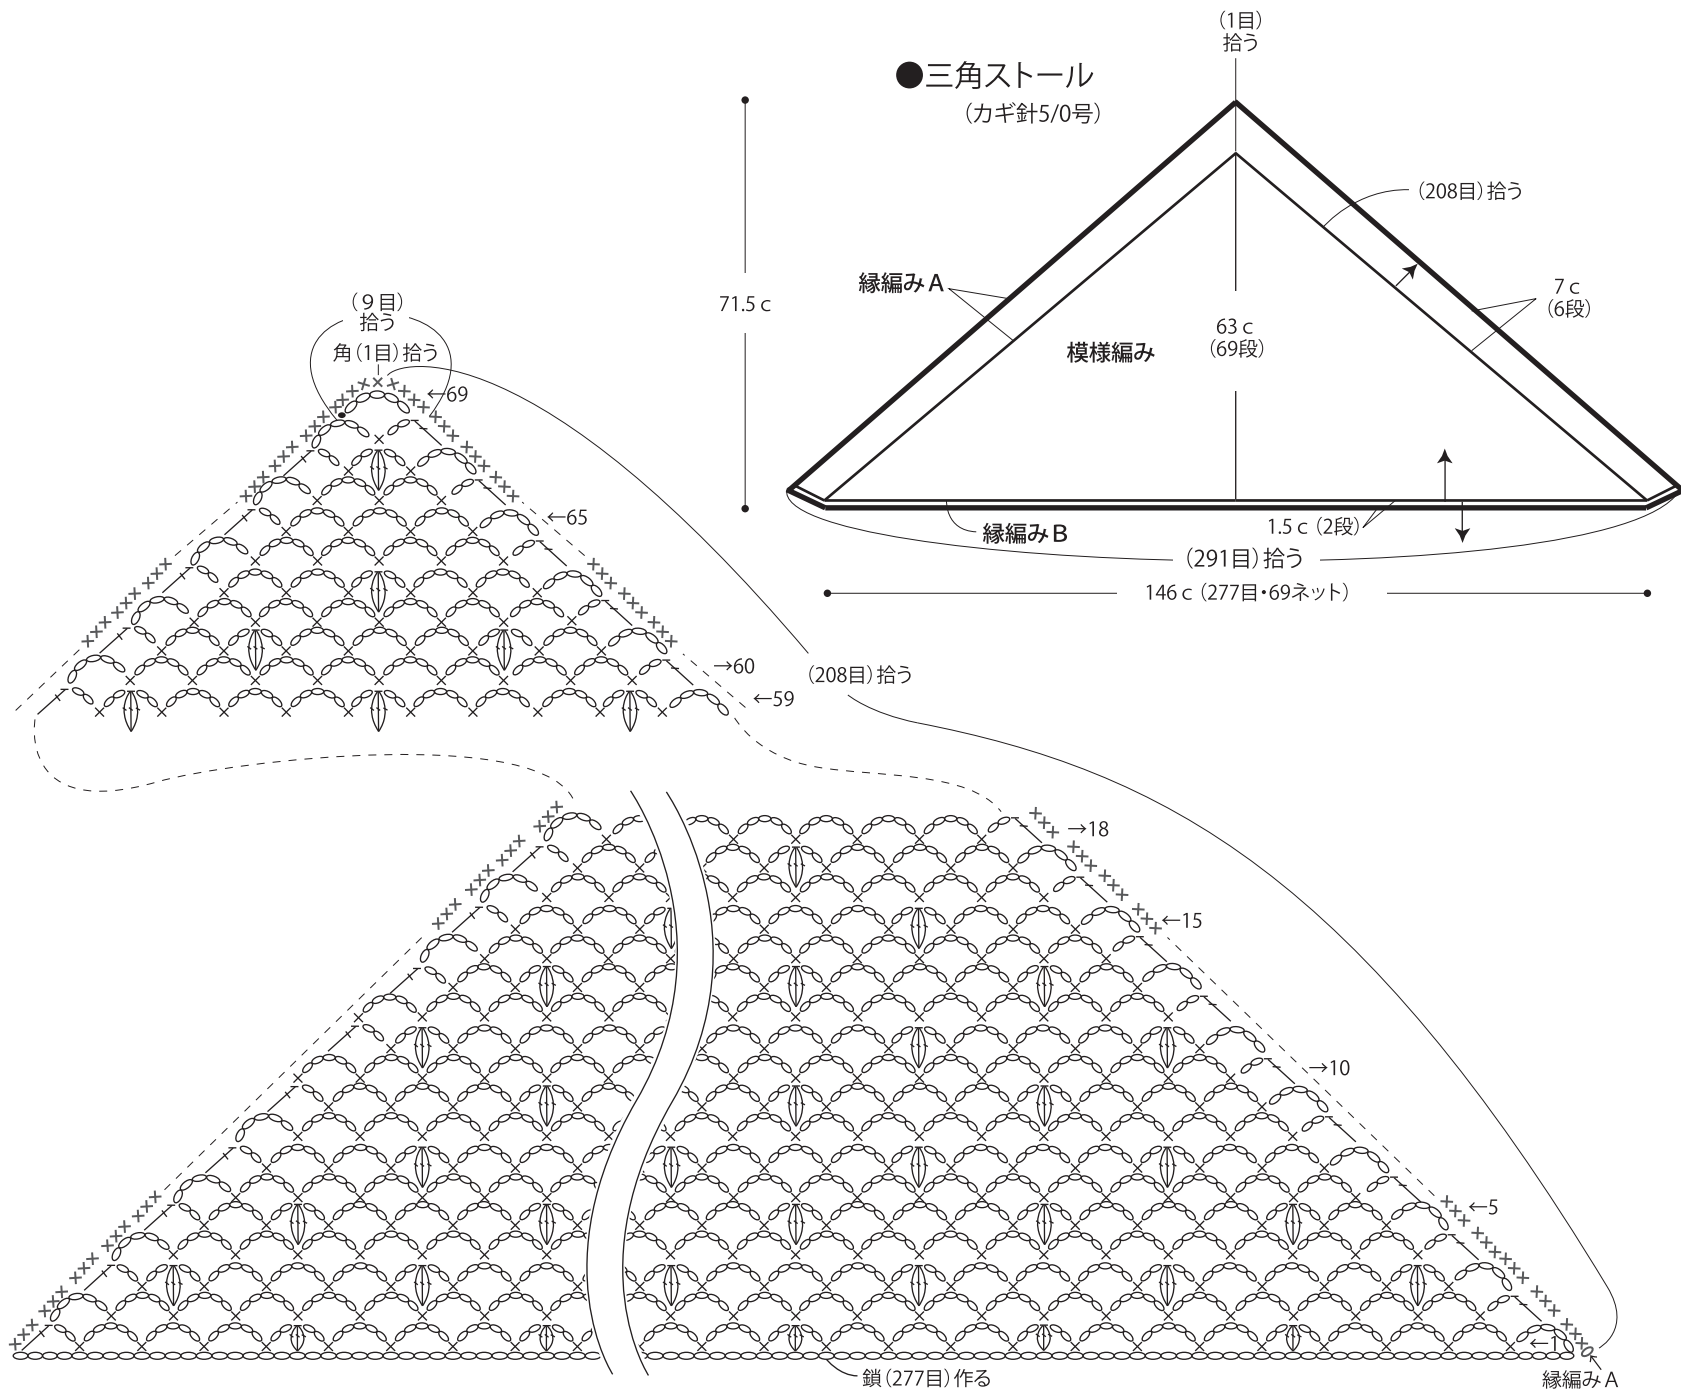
●三角ストール
(カギ針5/0号)

(1目)
拾う

(208目) 拾う

71.5 c

縁編み A

7 c
(6段)

63 c
(69段)

模様編み

縁編み B

1.5 c (2段)

(291目) 拾う

146 c (277目・69ネット)

(9目)
拾う

角(1目)拾う

←69

←65

→60

←59

(208目) 拾う

→18

←15

→10

←5

←1

鎖(277目)作る

縁編み A